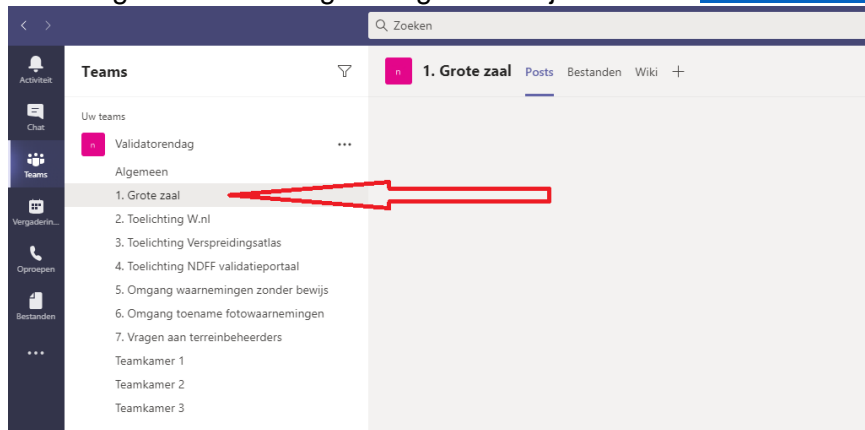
Zoeken

Activiteit
Chat
Teams
Vergaderin...
Oproepen
Bestanden
...

Teams

Uw teams

n Validatorendag ...

Algemeen
1. Grote zaal
2. Toelichting W.nl
3. Toelichting Verspreidingsatlas
4. Toelichting NDFF validatieportaal
5. Omgang waarnemingen zonder bewijs
6. Omgang toename fotowaarnemingen
7. Vragen aan terreinbeheerders
Teamkamer 1
Teamkamer 2
Teamkamer 3

n 1. Grote zaal Posts Bestanden Wiki +